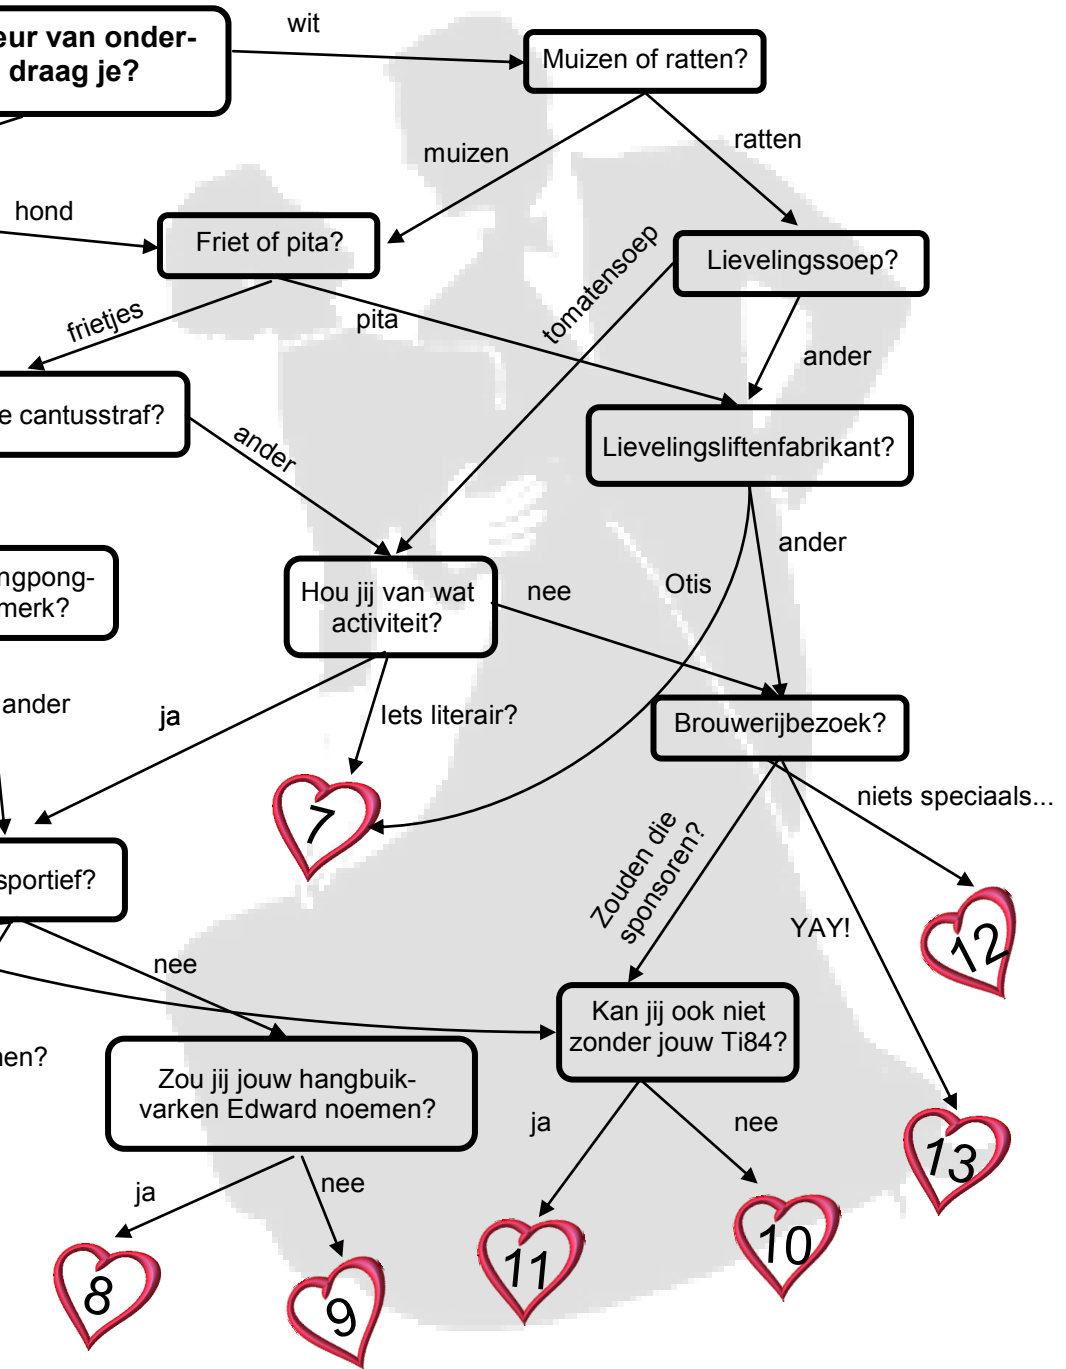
eur van onderdraag je?

wit

Muizen of ratten?

muizen

ratten

hond

Friet of pita?

Lievelingssoep?

frietjes

pita

tomatensoep

ander

e cantusstraf?

Lievelingsliftenfabrikant?

ander

ander

ngpongmerk?

Hou jij van wat activiteit?

nee

Otis

ander

ja

Iets literair?

Brouwerijbezoek?

7

niets speciaals...

sportief?

Zouden die sponsoren?

YAY!

12

nee

Kan jij ook niet zonder jouw Ti84?

hen?

Zou jij jouw hangbuikvarken Edward noemen?

ja

nee

13

ja

nee

8

9

11

10